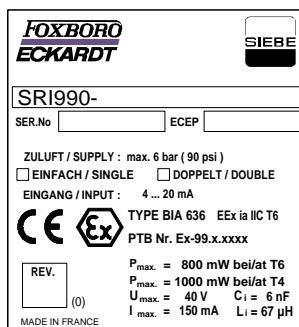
FOXBORO
ECKARDT

SIEBE

SRI990-

SER.No

ECEP

ZULUFT / SUPPLY : max. 6 bar (90 psi)

EINFACH / SINGLE

DOPPELT / DOUBLE

EINGANG / INPUT : 4 ... 20 mA

CE

Ex

TYPE BIA 636 EEx ia IIC T6

PTB Nr. Ex-99.x.xxxx

REV.

(0)

$P_{max.}$ = 800 mW bei/at T6

$P_{max.}$ = 1000 mW bei/at T4

$U_{max.}$ = 40 V

$C_i$ = 6 nF

$I_{max.}$ = 150 mA

$L_i$ = 67 µH

MADE IN FRANCE